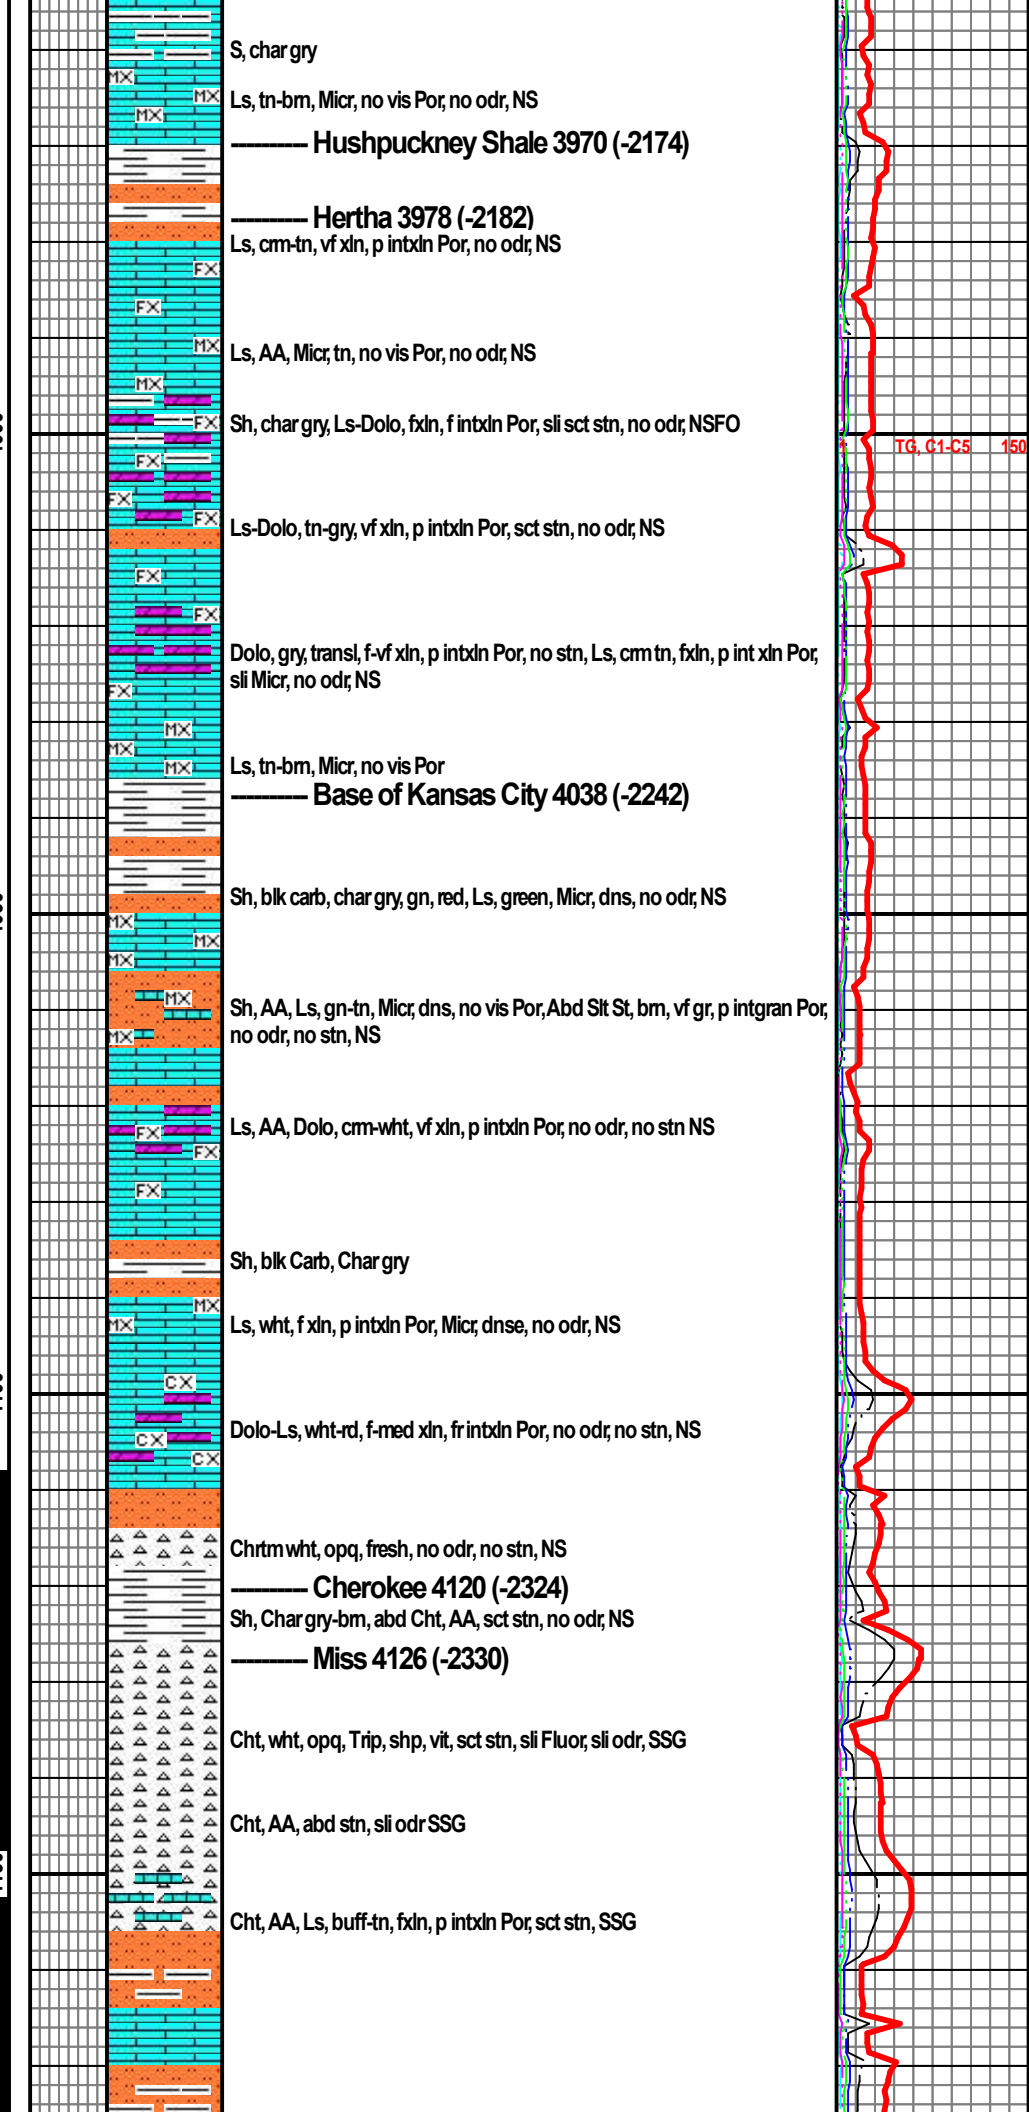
MX
MX
MX
S, char gry
Ls, tn-brn, Micr, no vis Por, no odr, NS
--------- Hushpuckney Shale 3970 (-2174)
--------- Hertha 3978 (-2182)
Ls, crm-tn, vf xln, p intxln Por, no odr, NS
FX
FX
MX
Ls, AA, Micr, tn, no vis Por, no odr, NS
MX
FX
Sh, char gry, Ls-Dolo, fxln, f intxln Por, sli sct stn, no odr, NSFO
TG, C1-C5
150
FX
FX
FX
Ls-Dolo, tn-gry, vf xln, p intxln Por, sct stn, no odr, NS
FX
FX
Dolo, gry, transl, f-vf xln, p intxln Por, no stn, Ls, crm tn, fxln, p int xln Por, sli Micr, no odr, NS
FX
MX
MX
MX
Ls, tn-brn, Micr, no vis Por
--------- Base of Kansas City 4038 (-2242)
Sh, blk carb, char gry, gn, red, Ls, green, Micr, dns, no odr, NS
MX
MX
MX
MX
Sh, AA, Ls, gn-tn, Micr, dns, no vis Por, Abd Slt St, brn, vf gr, p intgran Por, no odr, no stn, NS
MX
FX
FX
Ls, AA, Dolo, crm-wht, vf xln, p intxln Por, no odr, no stn NS
FX
Sh, blk Carb, Char gry
MX
MX
Ls, wht, f xln, p intxln Por, Micr, dnse, no odr, NS
CX
CX
CX
Dolo-Ls, wht-rd, f-med xln, fr intxln Por, no odr, no stn, NS
Chrtm wht, opq, fresh, no odr, no stn, NS
--------- Cherokee 4120 (-2324)
Sh, Char gry-brn, abd Cht, AA, sct stn, no odr, NS
--------- Miss 4126 (-2330)
Cht, wht, opq, Trip, shp, vit, sct stn, sli Fluor, sli odr, SSG
Cht, AA, abd stn, sli odr SSG
Cht, AA, Ls, buff-tn, fxln, p intxln Por, sct stn, SSG